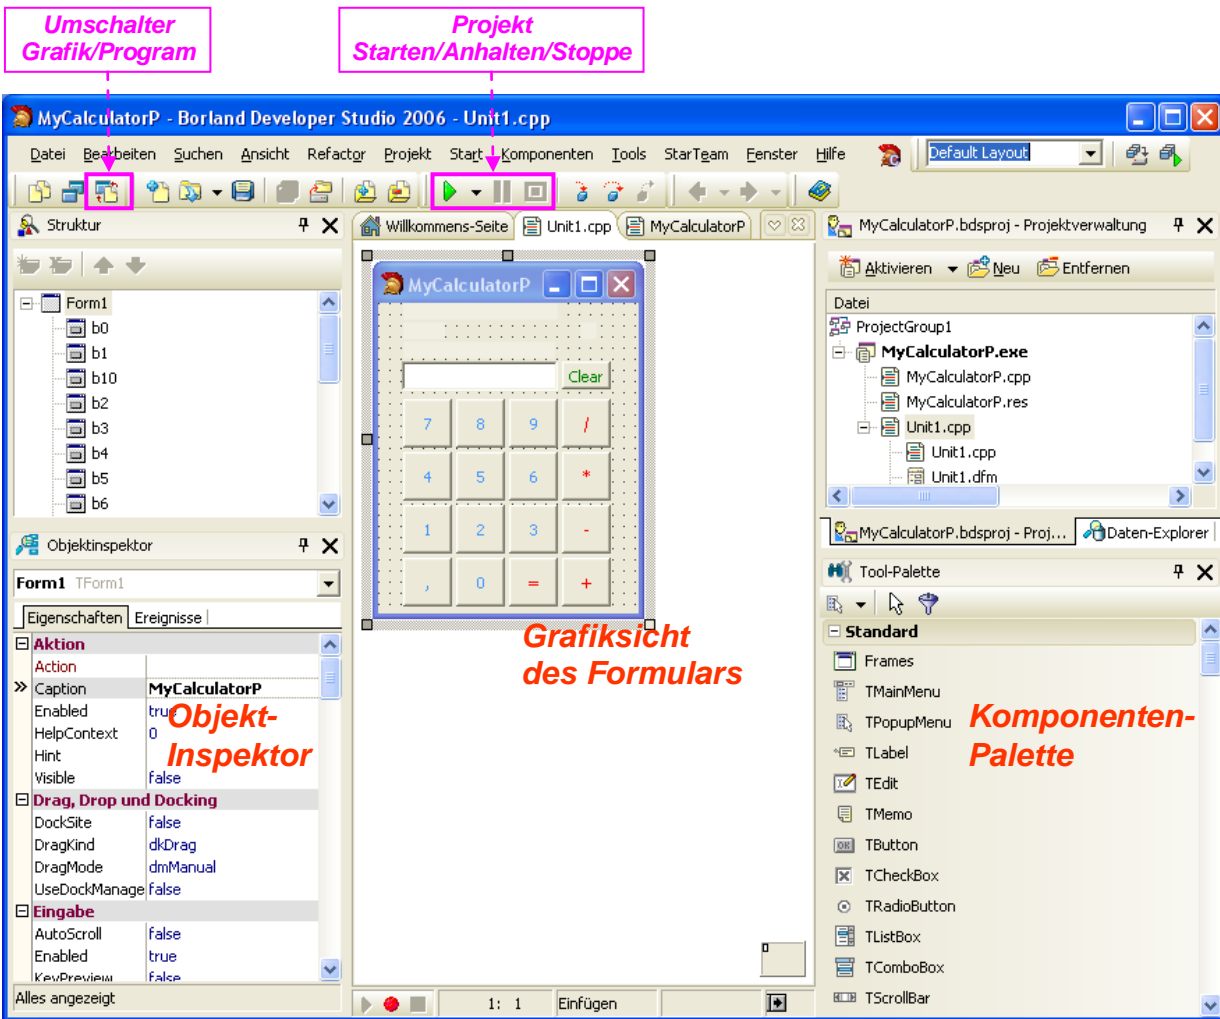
Umschalter Grafik/Program

Projekt Starten/Anhalten/Stoppe

MyCalculatorP - Borland Developer Studio 2006 - Unit1.cpp

Datei Bearbeiten Suchen Ansicht Refactor Projekt Start Komponenten Tools StarTeam Fenster Hilfe

Default Layout

Struktur

Form1
b0
b1
b10
b2
b3
b4
b5
b6

Objektinspektor

Form1 TForm1

Eigenschaften Ereignisse

| | |
|---|---|
| Aktion | |
| Action | |
| Caption | MyCalculatorP |
| Enabled | true |
| HelpContext | 0 |
| Hint | |
| Visible | false |
| Drag, Drop und Docking | |
| DockSite | false |
| DragKind | dkDrag |
| DragMode | dmManual |
| UseDockManage | false |
| Eingabe | |
| AutoScroll | false |
| Enabled | true |
| KeyPreview | false |

Objekt-Inspektor

Alles angezeigt

Willkommens-Seite Unit1.cpp MyCalculatorP

MyCalculatorP

Clear

7 8 9 /
4 5 6 *
1 2 3 -
, 0 = +

Grafiksicht des Formulars

1: 1 Einfügen

MyCalculatorP.bdsproj - Projektverwaltung

Aktivieren Neu Entfernen

Datei

ProjectGroup1
MyCalculatorP.exe
MyCalculatorP.cpp
MyCalculatorP.res
Unit1.cpp
Unit1.cpp
Unit1.dfm

MyCalculatorP.bdsproj - Proj... Daten-Explorer

Tool-Palette

Standard
Frames
TMainMenu
TPopupMenu
TLabel
TEdit
TMemo
TButton
TCheckBox
TRadioButton
TListBox
TComboBox
TScrollBar

Komponenten-Palette